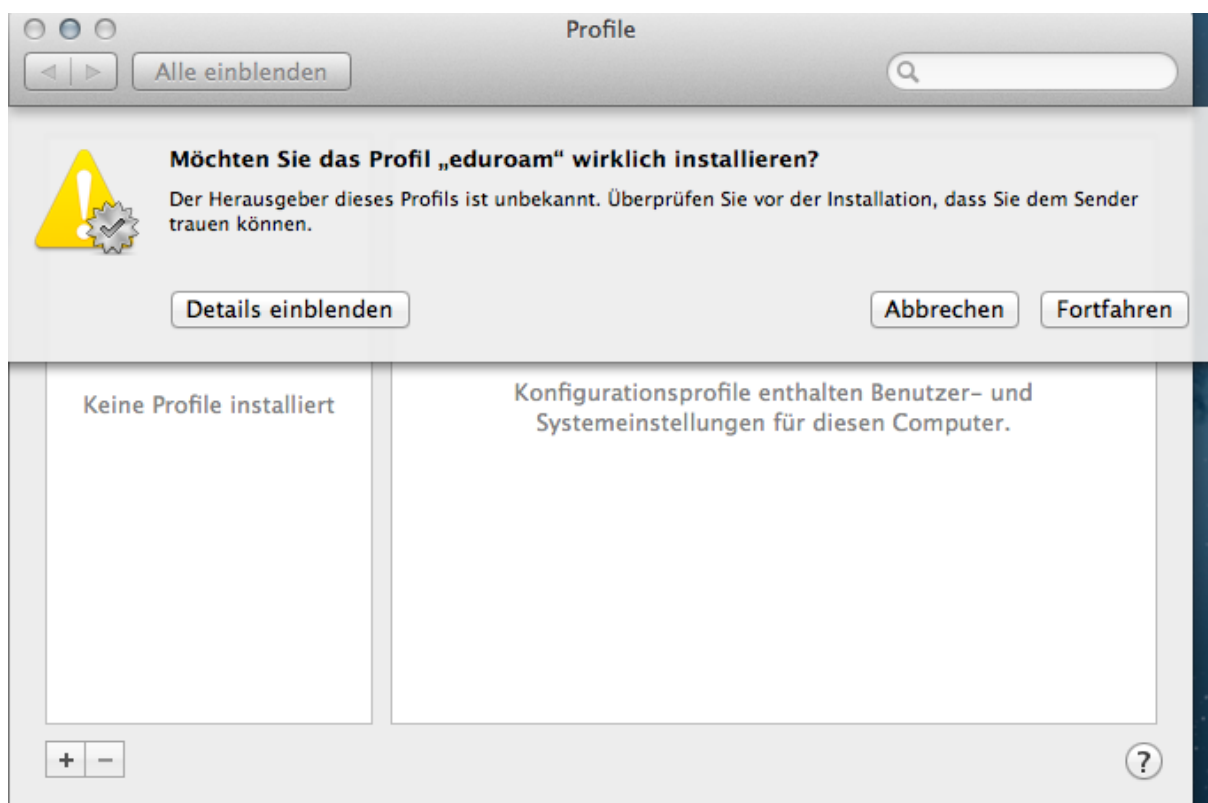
Profile

Alle einblenden

Möchten Sie das Profil „eduroam“ wirklich installieren?

Der Herausgeber dieses Profils ist unbekannt. Überprüfen Sie vor der Installation, dass Sie dem Sender trauen können.

Details einblenden

Abbrechen

Fortfahren

Keine Profile installiert

Konfigurationsprofile enthalten Benutzer- und Systemeinstellungen für diesen Computer.

+ −

?